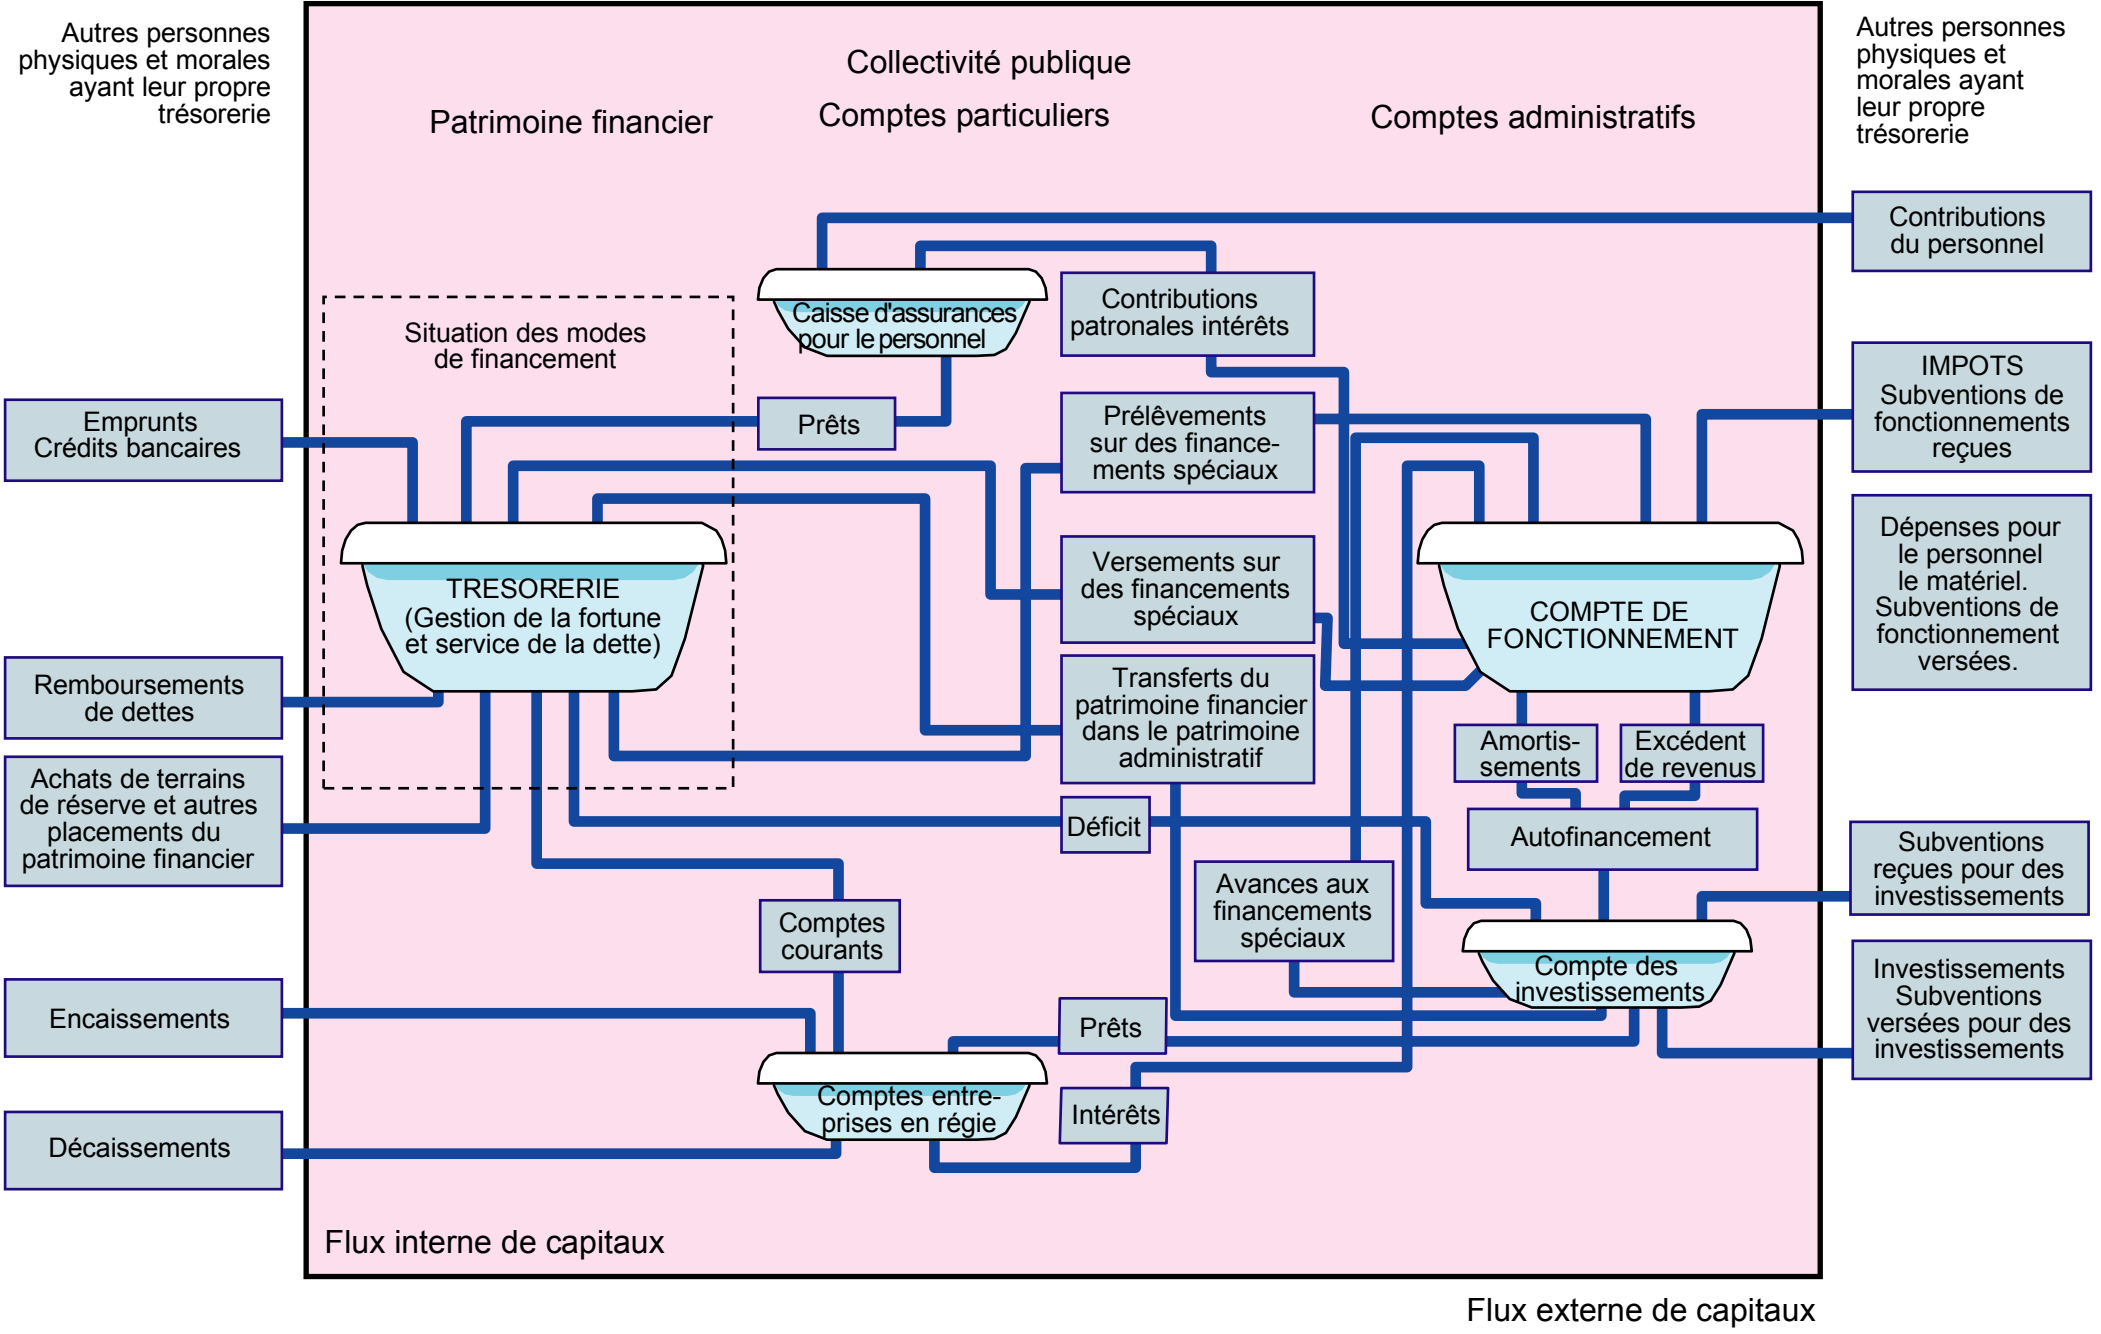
Autres personnes physiques et morales ayant leur propre trésorerie

Collectivité publique

Patrimoine financier

Comptes particuliers

Comptes administratifs

Autres personnes physiques et morales ayant leur propre trésorerie

Contributions du personnel

Caisse d'assurances pour le personnel

Contributions patronales intérêts

Situation des modes de financement

IMPOTS Subventions de fonctionnements reçues

Emprunts Crédits bancaires

Prêts

Prélèvements sur des financements spéciaux

Dépenses pour le personnel le matériel. Subventions de fonctionnement versées.

Versements sur des financements spéciaux

TRESORERIE (Gestion de la fortune et service de la dette)

COMPTE DE FONCTIONNEMENT

Transferts du patrimoine financier dans le patrimoine administratif

Remboursements de dettes

Amortissements

Excédent de revenus

Achats de terrains de réserve et autres placements du patrimoine financier

Déficit

Autofinancement

Subventions reçues pour des investissements

Avances aux financements spéciaux

Comptes courants

Compte des investissements

Investissements Subventions versées pour des investissements

Encaissements

Prêts

Comptes entreprises en régie

Intérêts

Décaissements

Flux interne de capitaux

Flux externe de capitaux